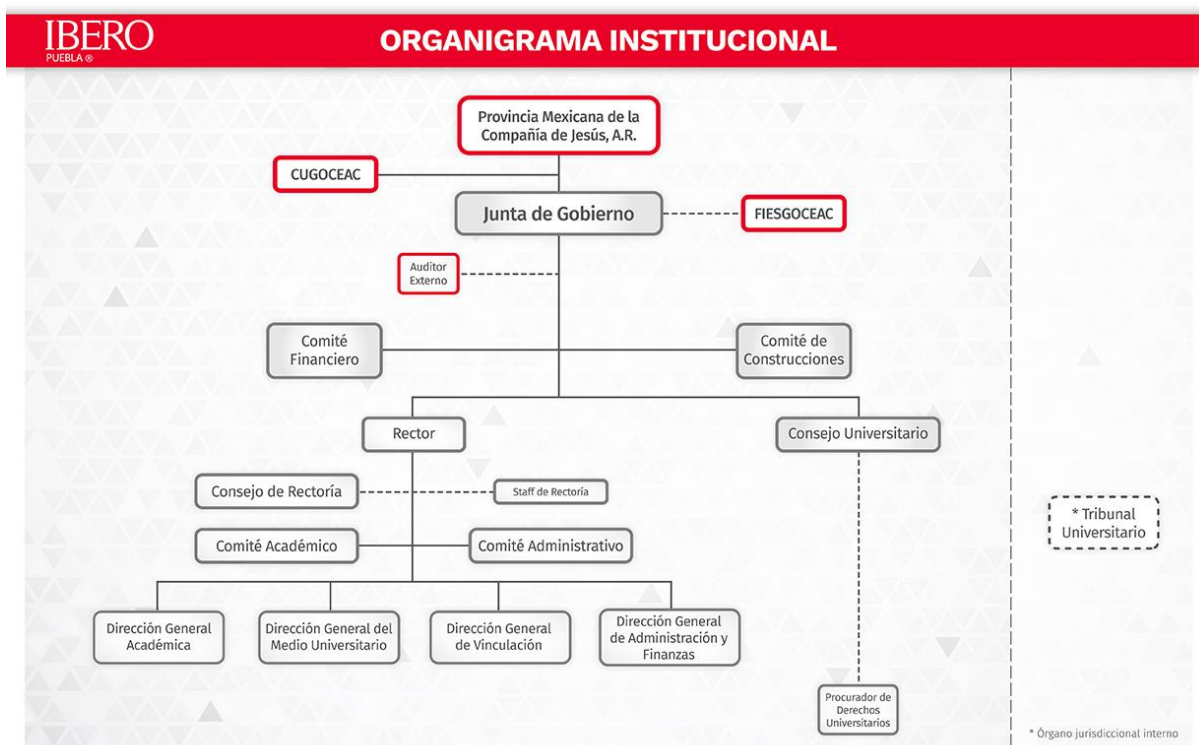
IBERO
PUEBLA ®

ORGANIGRAMA INSTITUCIONAL

Provincia Mexicana de la Compañía de Jesús, A.R.

CUGOCEAC

Junta de Gobierno

FIESGOCEAC

Auditor Externo

Comité Financiero

Comité de Construcciones

Rector

Consejo Universitario

Consejo de Rectoría

Staff de Rectoría

Comité Académico

Comité Administrativo

Dirección General Académica

Dirección General del Medio Universitario

Dirección General de Vinculación

Dirección General de Administración y Finanzas

Procurador de Derechos Universitarios

* Tribunal Universitario

* Órgano jurisdiccional interno